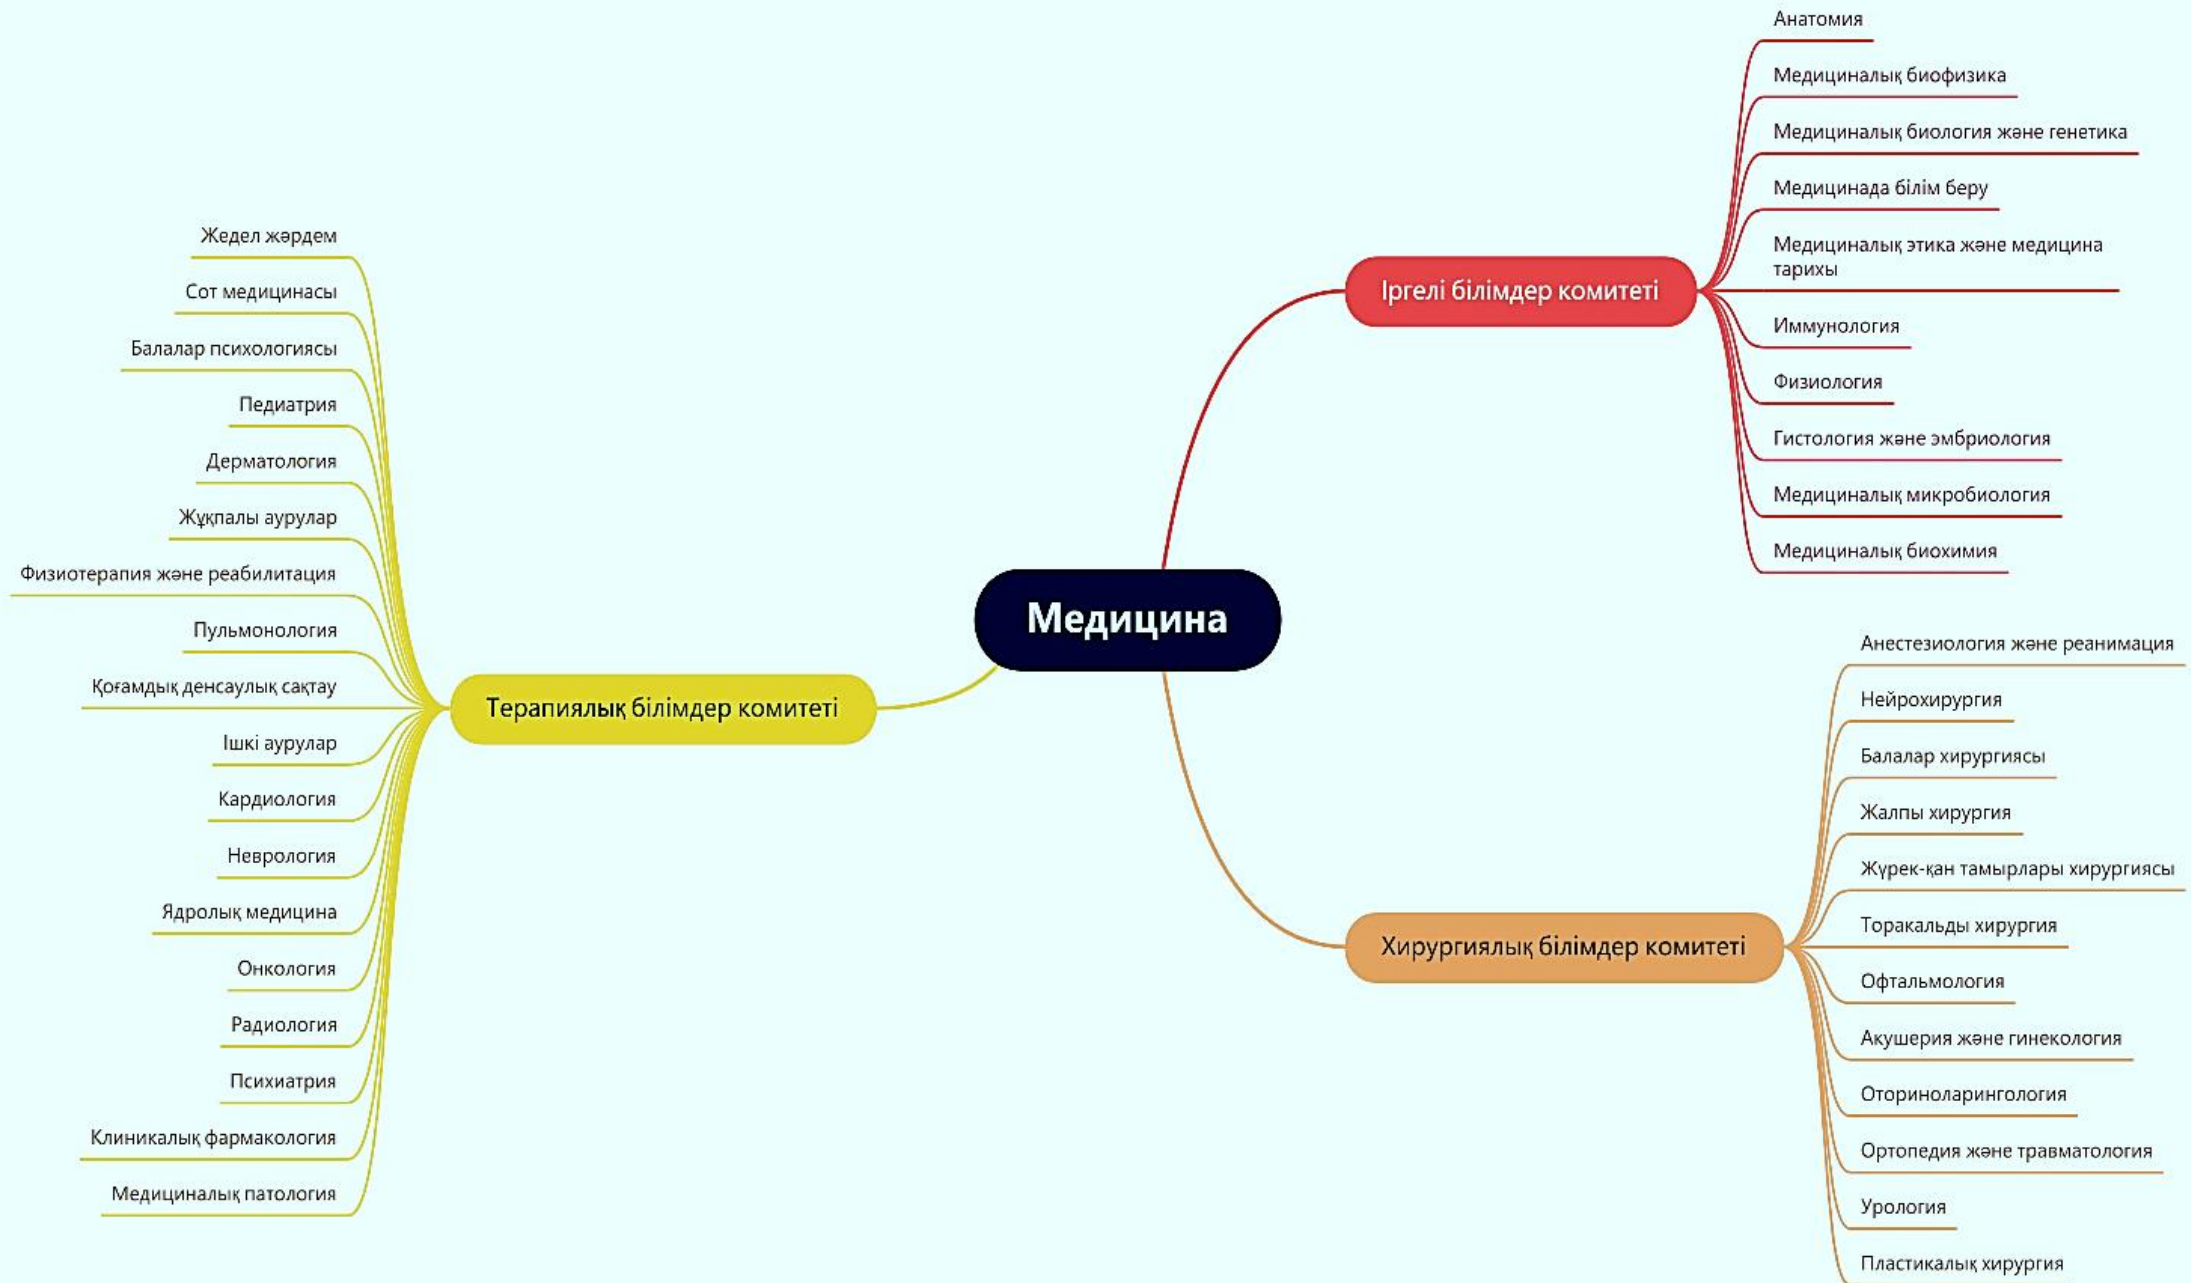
Медицина

Іргелі білімдер комитеті

Анатомия

Медициналық биофизика

Медициналық биология және генетика

Медицинада білім беру

Медициналық этика және медицина тарихы

Иммунология

Физиология

Гистология және эмбриология

Медициналық микробиология

Медициналық биохимия

Терапиялық білімдер комитеті

Жедел жәрдем

Сот медицинасы

Балалар психологиясы

Педиатрия

Дерматология

Жұқпалы аурулар

Физиотерапия және реабилитация

Пульмонология

Қоғамдық денсаулық сақтау

Ішкі аурулар

Кардиология

Неврология

Ядролық медицина

Онкология

Радиология

Психиатрия

Клиникалық фармакология

Медициналық патология

Хирургиялық білімдер комитеті

Анестезиология және реанимация

Нейрохирургия

Балалар хирургиясы

Жалпы хирургия

Жүрек-қан тамырлары хирургиясы

Торакальды хирургия

Офтальмология

Акушерия және гинекология

Оториноларингология

Ортопедия және травматология

Урология

Пластикалық хирургия